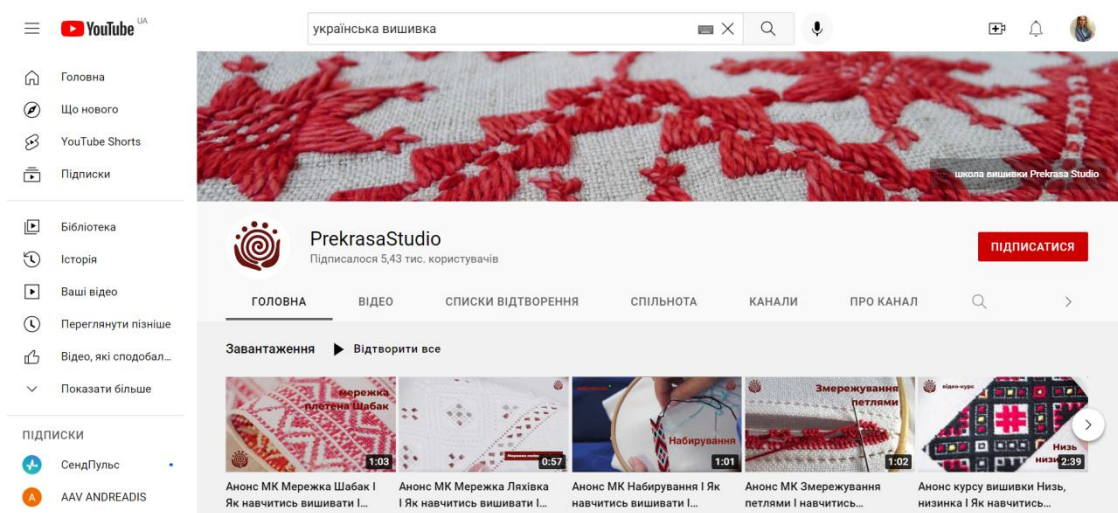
YouTube UA

українська вишивка

Головна
Що нового
YouTube Shorts
Підписки

Бібліотека
Історія
Ваші відео
Переглянути пізніше
Відео, які сподобал...
Показати більше

ПІДПИСКИ
СендПульс
AAV ANDREADIS

школа вишивки Prekrasa Studio

PrekrasaStudio
Підписалося 5,43 тис. користувачів

ПІДПИСАТИСЯ

ГОЛОВНА
ВІДЕО
СПИСКИ ВІДТВОРЕННЯ
СПІЛЬНОТА
КАНАЛИ
ПРО КАНАЛ

Завантаження
Відтворити все

мережка плетена Шабак
1:03
Анонс МК Мережка Шабак І Як навчитись вишивати І...

0:57
Анонс МК Мережка Ляхівка І Як навчитись вишивати І...

Набирування
1:01
Анонс МК Набирування І Як навчитись вишивати І...

Змережування петлями
1:02
Анонс МК Змережування петлями І навчитись...

відео-курс
Низь низи
2:39
Анонс курсу вишивки Низь, низинка І Як навчитись...